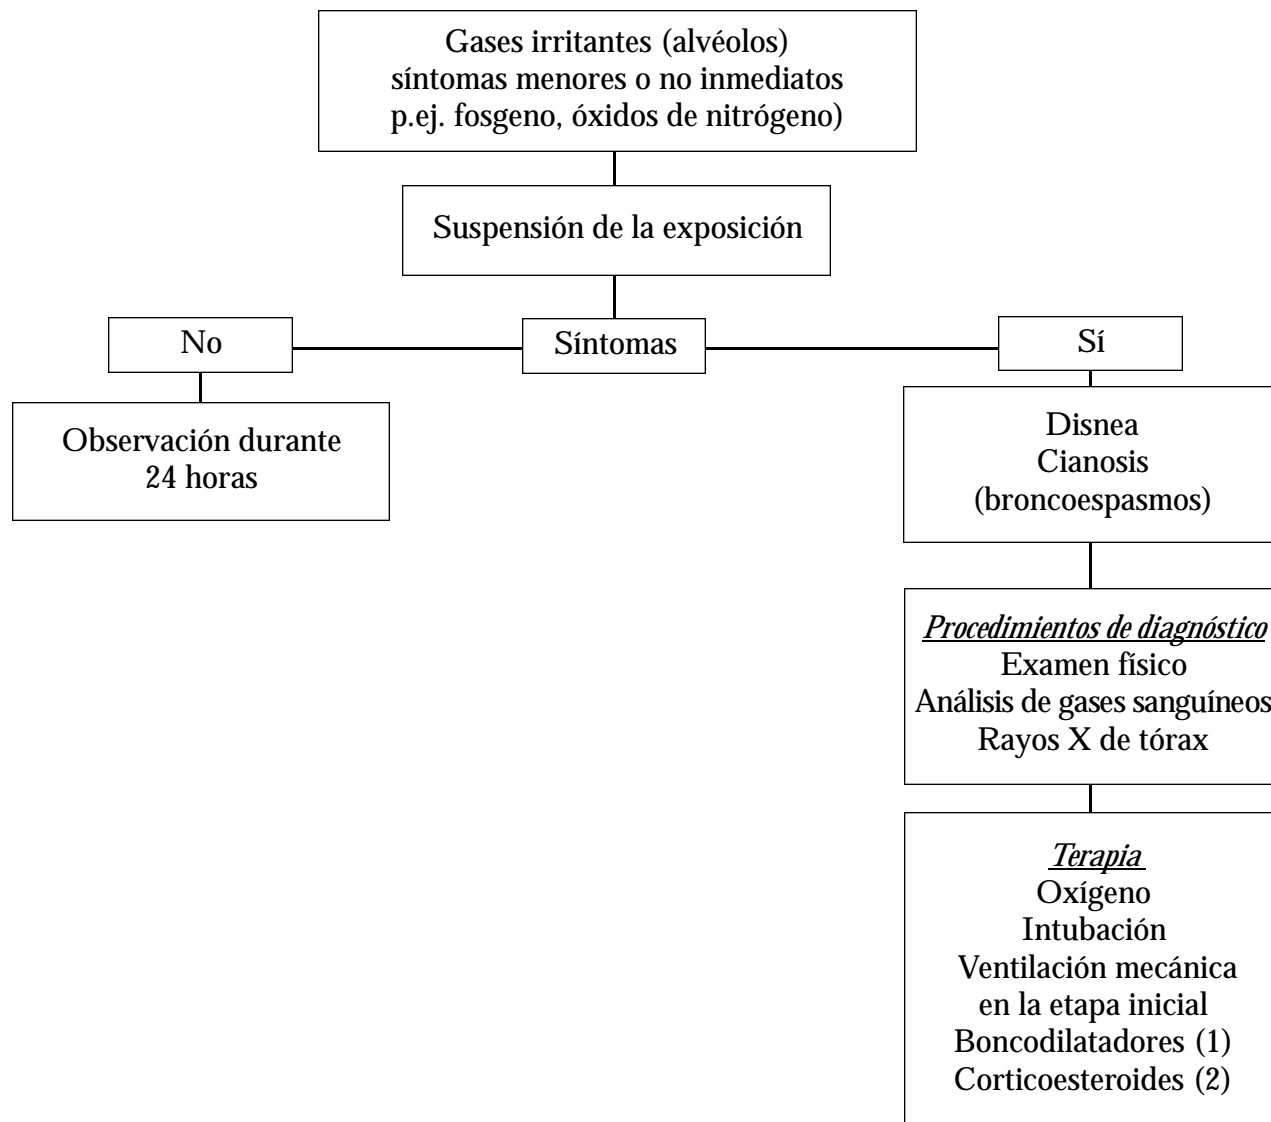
Gases irritantes (alvéolos)
síntomas menores o no inmediatos
p.ej. fosgeno, óxidos de nitrógeno)

Suspensión de la exposición

No

Síntomas

Sí

Observación durante
24 horas

Disnea
Cianosis
(broncoespasmos)

Procedimientos de diagnóstico
Examen físico
Análisis de gases sanguíneos
Rayos X de tórax

Terapia
Oxígeno
Intubación
Ventilación mecánica
en la etapa inicial
Boncodilatadores (1)
Corticoesteroides (2)